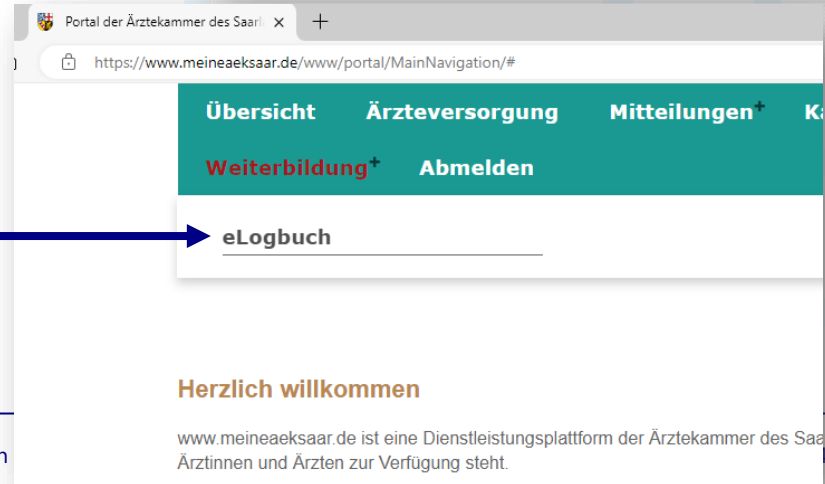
Portal der Ärztekammer des Saarl

https://www.meineaeksaar.de/www/portal/MainNavigation/#

Übersicht Ärzteversorgung Mitteilungen+ Ka

Weiterbildung+ Abmelden

eLogbuch

Herzlich willkommen

www.meineaeksaar.de ist eine Dienstleistungsplattform der Ärztekammer des Saa Ärztinnen und Ärzten zur Verfügung steht.